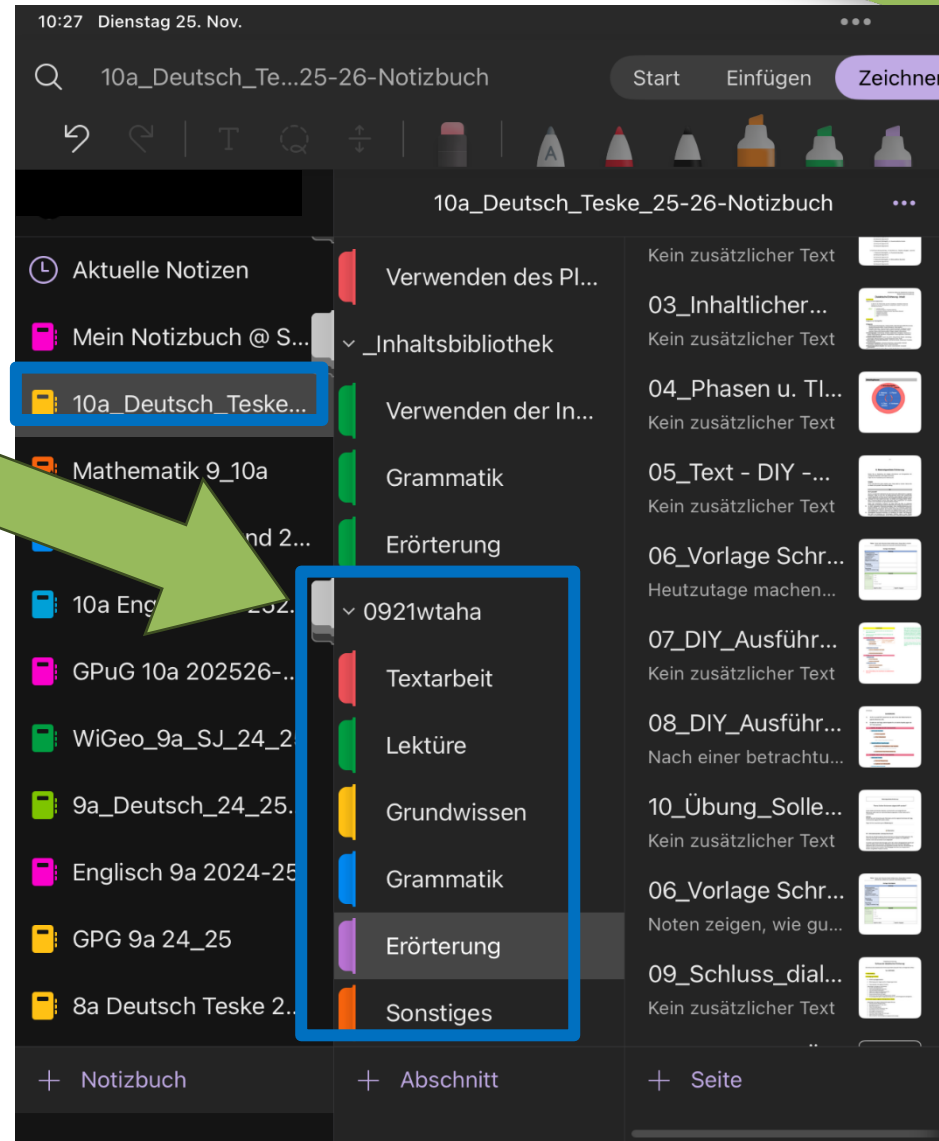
10:27 Dienstag 25. Nov.

10a_Deutsch_Te...25-26-Notizbuch

Start Einfügen Zeichnen

10a_Deutsch_Teske_25-26-Notizbuch

Aktuelle Notizen
Mein Notizbuch @ S...
10a_Deutsch_Teske...
Mathematik 9_10a
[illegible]nd 2...
10a Eng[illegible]
GPuG 10a 202526-...
WiGeo_9a_SJ_24_2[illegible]
9a_Deutsch_24_25...
Englisch 9a 2024-25
GPG 9a 24_25
8a Deutsch Teske 2...

Verwenden des Pl...
_Inhaltsbibliothek
Verwenden der In...
Grammatik
Erörterung
0921wtaha
Textarbeit
Lektüre
Grundwissen
Grammatik
Erörterung
Sonstiges

Kein zusätzlicher Text
03_Inhaltlicher...
Kein zusätzlicher Text
04_Phasen u. Tl...
Kein zusätzlicher Text
05_Text - DIY -...
Kein zusätzlicher Text
06_Vorlage Schr...
Heutzutage machen...
07_DIY_Ausführ...
Kein zusätzlicher Text
08_DIY_Ausführ...
Nach einer betrachtu...
10_Übung_Solle...
Kein zusätzlicher Text
06_Vorlage Schr...
Noten zeigen, wie gu...
09_Schluss_dial...
Kein zusätzlicher Text

+ Notizbuch
+ Abschnitt
+ Seite